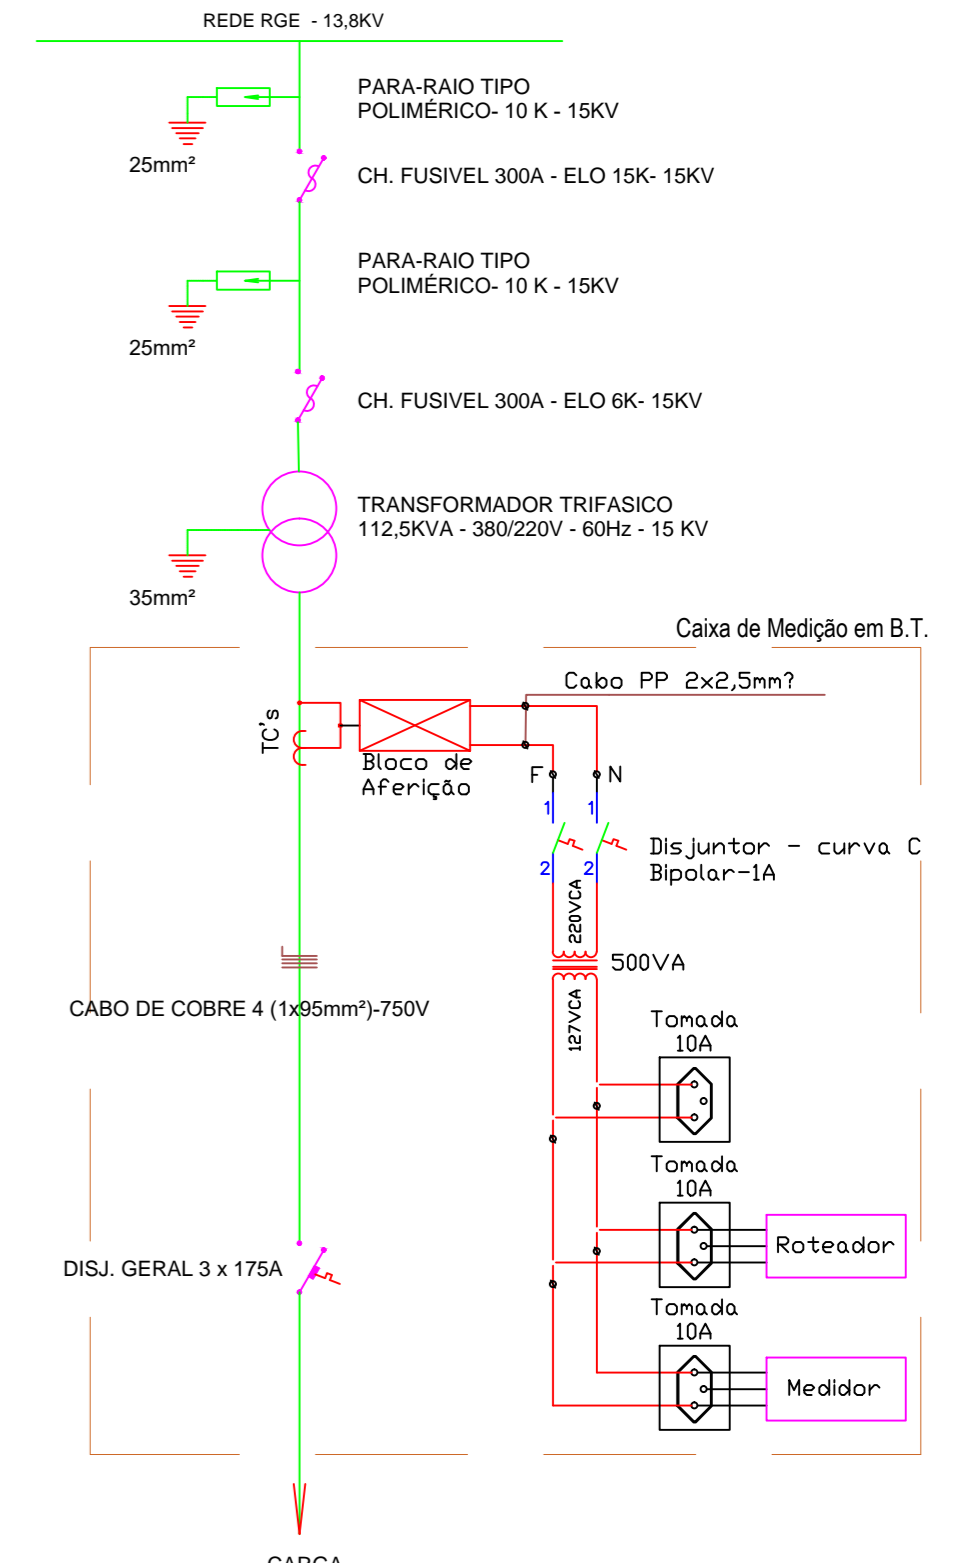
REDE RGE - 13,8KV

PARA-RAIO TIPO
POLIMÉRICO- 10 K - 15KV

25mm²

CH. FUSIVEL 300A - ELO 15K- 15KV

PARA-RAIO TIPO
POLIMÉRICO- 10 K - 15KV

25mm²

CH. FUSIVEL 300A - ELO 6K- 15KV

TRANSFORMADOR TRIFASICO
112,5KVA - 380/220V - 60Hz - 15 KV

35mm²

Caixa de Medição em B.T.

Cabo PP 2x2,5mm?

TC's

Bloco de
Aferição

F

N

1

1

Disjuntor - curva C
Bipolar-1A

2

2

220VCA

500VA

CABO DE COBRE 4 (1x95mm²)-750V

127VCA

Tomada
10A

Tomada
10A

Roteador

DISJ. GERAL 3 x 175A

Tomada
10A

Medidor

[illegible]